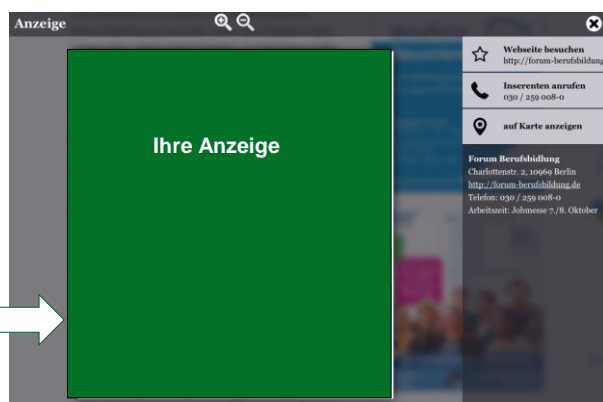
Anzeige

Ihre Anzeige

Webseite besuchen
http://forum-berufsbildung

Inserenten anrufen
030 / 259 008-0

auf Karte anzeigen

Forum Berufsbidlung
Charlottenstr. 2, 10969 Berlin
http://forum-berufsbildung.de
Telefon: 030 / 259 008-0
Arbeitszeit: Jobmesse 7./8. Oktober